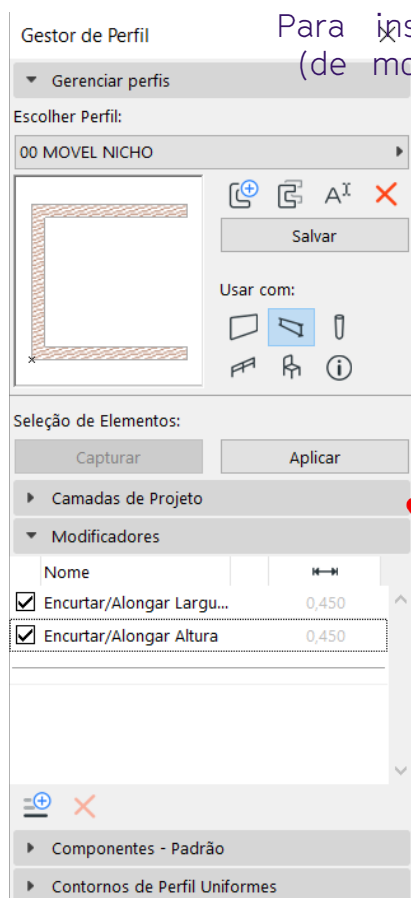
Gestor de Perfil

Para ins
(de mo

Gerenciar perfis

Escolher Perfil:

00 MOVEL NICHO

Salvar

Usar com:

Seleção de Elementos:

Capturar

Aplicar

Camadas de Projeto

Modificadores

| Nome | | |
|---|---|---|
| Encurtar/Alongar Largu... | | 0,450 |
| Encurtar/Alongar Altura | | 0,450 |

Componentes - Padrão

Contornos de Perfil Uniformes